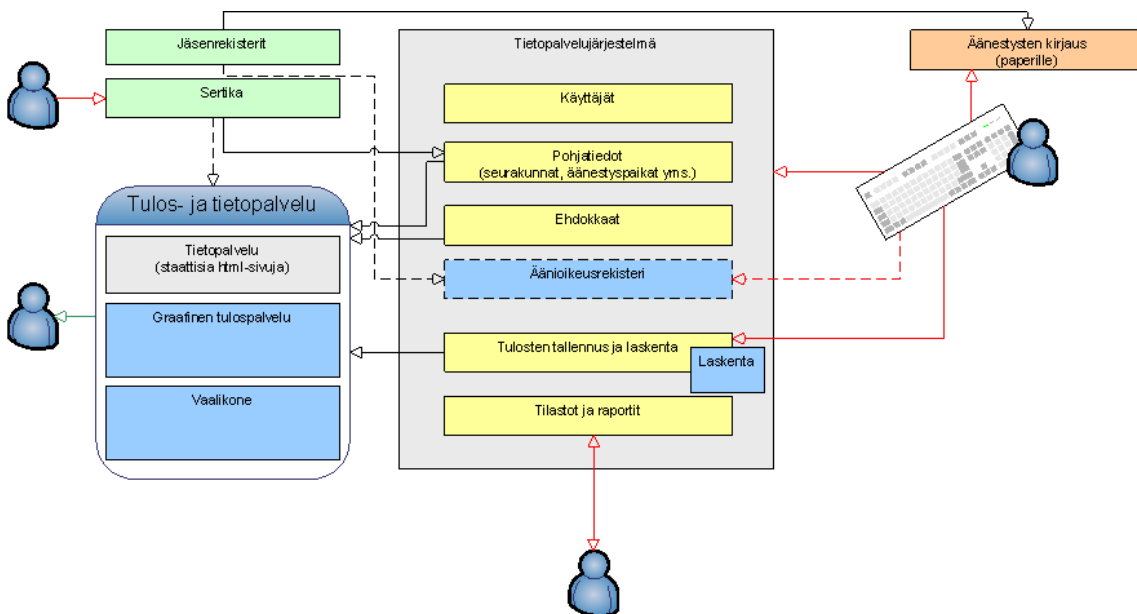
Jäsenrekisterit

Sertika

Tietopalvelujärjestelmä

Äänestysten kirjaus (paperille)

Käyttäjät

Pohjatiedot (seurakunnat, äänestyspaikat yms.)

Tulos- ja tietopalvelu

Ehdokkaat

Tietopalvelu (staattisia html-sivuja)

Äänioikeusrekisteri

Graafinen tulospalvelu

Tulosten tallennus ja laskenta

Laskenta

Vaalikone

Tilastot ja raportit